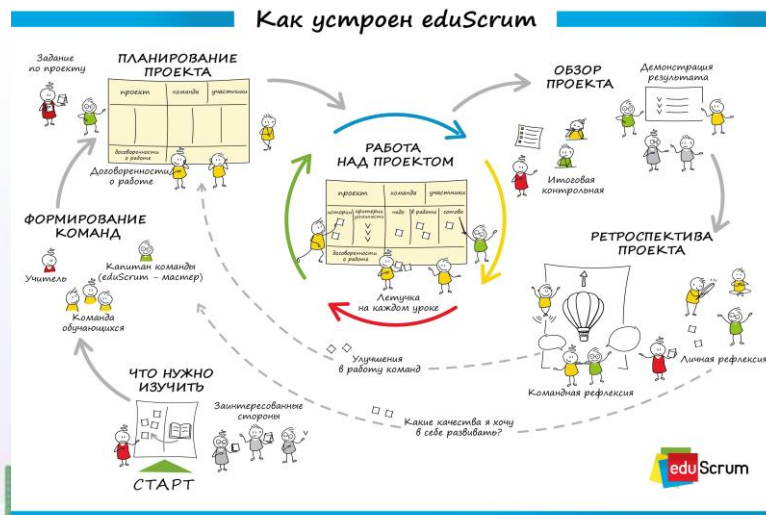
Как устроен eduScrum

Задание по проекту

ПЛАНИРОВАНИЕ ПРОЕКТА

| проект | команда | участники |
|---|---|---|

Договоренности о работе

Договоренности о работе

ОБЗОР ПРОЕКТА

Демонстрация результата

РАБОТА НАД ПРОЕКТОМ

| проект | команда | участники |
|---|---|---|
| истории | критерии успешности | надо | в работе | готово |

Договоренности о работе

Итоговая контрольная

ФОРМИРОВАНИЕ КОМАНД

Учитель

Капитан команды (eduScrum – мастер)

Команда обучающихся

Летучка на каждом уроке

РЕТРОСПЕКТИВА ПРОЕКТА

Улучшения в работу команд

Командная рефлексия

Личная рефлексия

ЧТО НУЖНО ИЗУЧИТЬ

Заинтересованные стороны

Какие качества я хочу в себе развивать?

СТАРТ

eduScrum